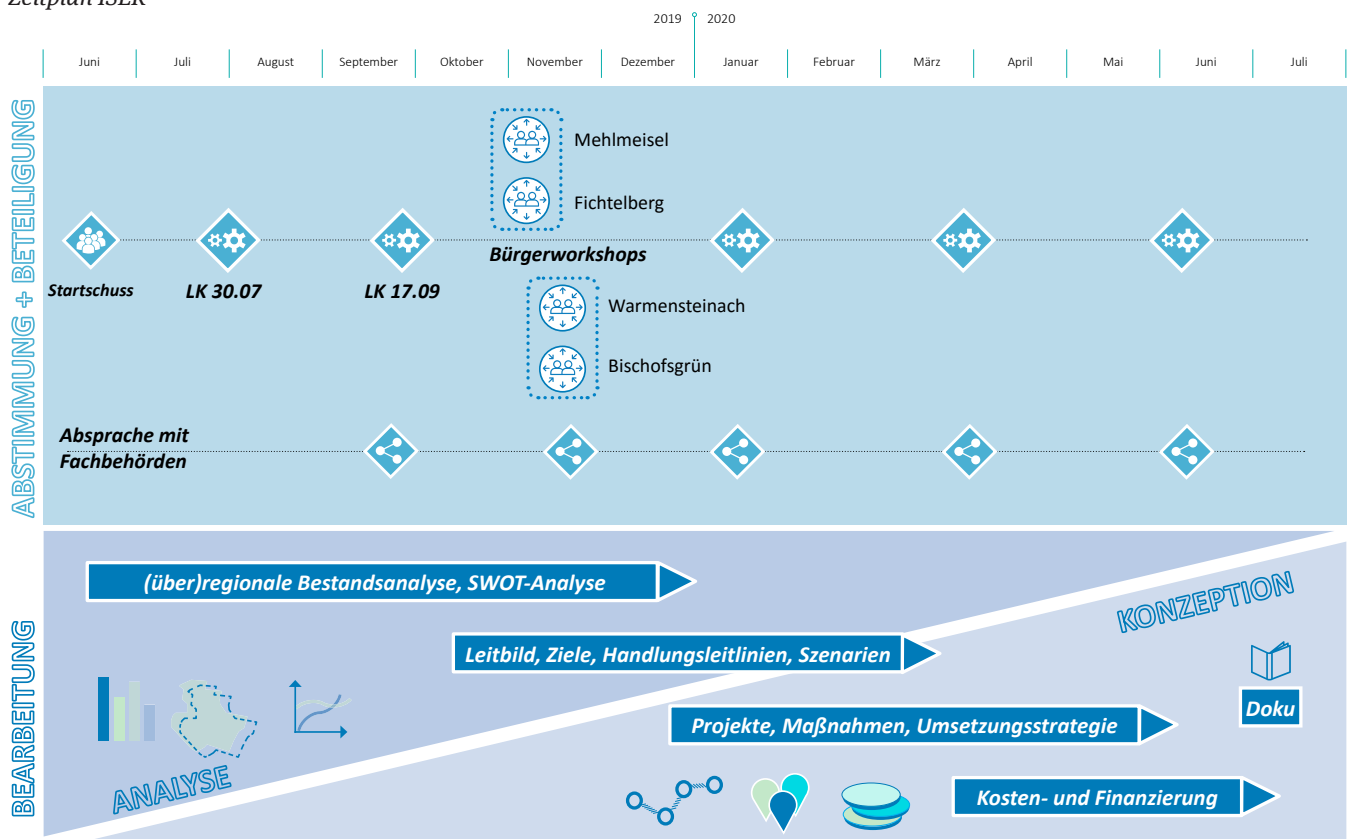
Zeitplan ISEK

2019 2020

| Juni | Juli | August | September | Oktober | November | Dezember | Januar | Februar | März | April | Mai | Juni | Juli |
|---|---|---|---|---|---|---|---|---|---|---|---|---|---|

ABSTIMMUNG + BETEILIGUNG

Mehlmeisel

Fichtelberg

Startschuss

LK 30.07

LK 17.09

Bürgerworkshops

Warmensteinach

Bischofsgrün

Absprache mit Fachbehörden

BEARBEITUNG

(über)regionale Bestandsanalyse, SWOT-Analyse

KONZEPTION

Leitbild, Ziele, Handlungsleitlinien, Szenarien

Doku

Projekte, Maßnahmen, Umsetzungsstrategie

ANALYSE

Kosten- und Finanzierung